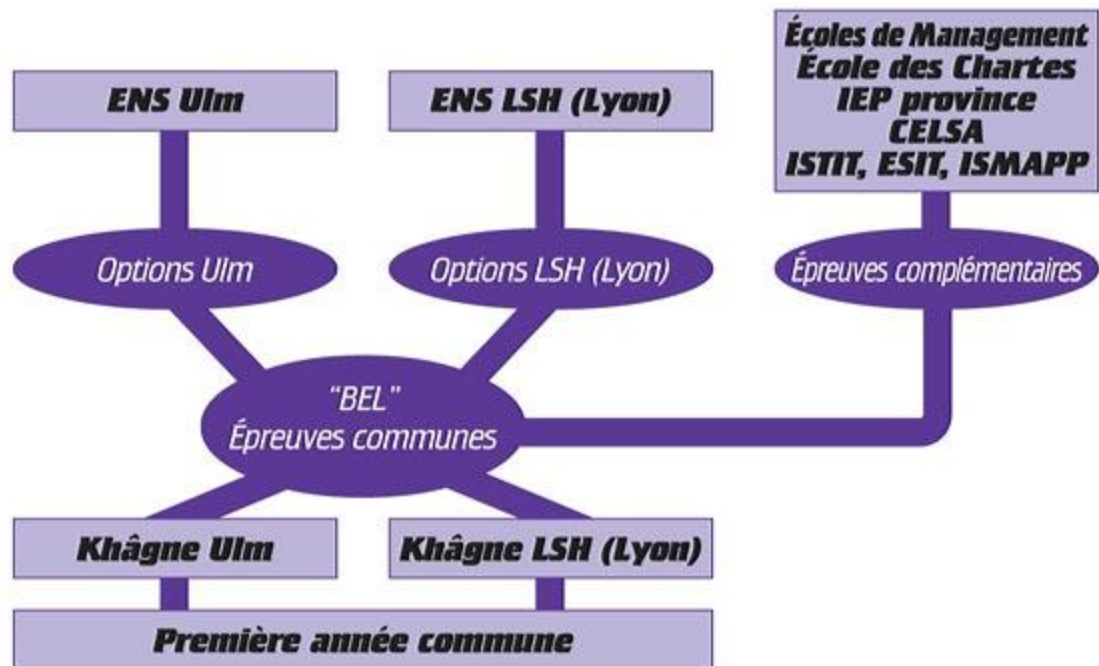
ENS Ulm

ENS LSH (Lyon)

Écoles de Management
École des Chartes
IEP province
CELSA
ISTIT, ESIT, ISMAPP

Options Ulm

Options LSH (Lyon)

Épreuves complémentaires

"BEL"
Épreuves communes

Khâgne Ulm

Khâgne LSH (Lyon)

Première année commune